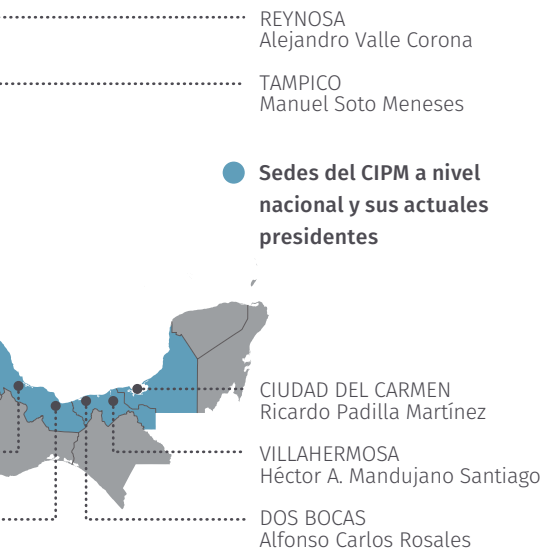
REYNOSA
Alejandro Valle Corona

TAMPICO
Manuel Soto Meneses

Sedes del CIPM a nivel nacional y sus actuales presidentes

CIUDAD DEL CARMEN
Ricardo Padilla Martínez

VILLAHERMOSA
Héctor A. Mandujano Santiago

DOS BOCAS
Alfonso Carlos Rosales